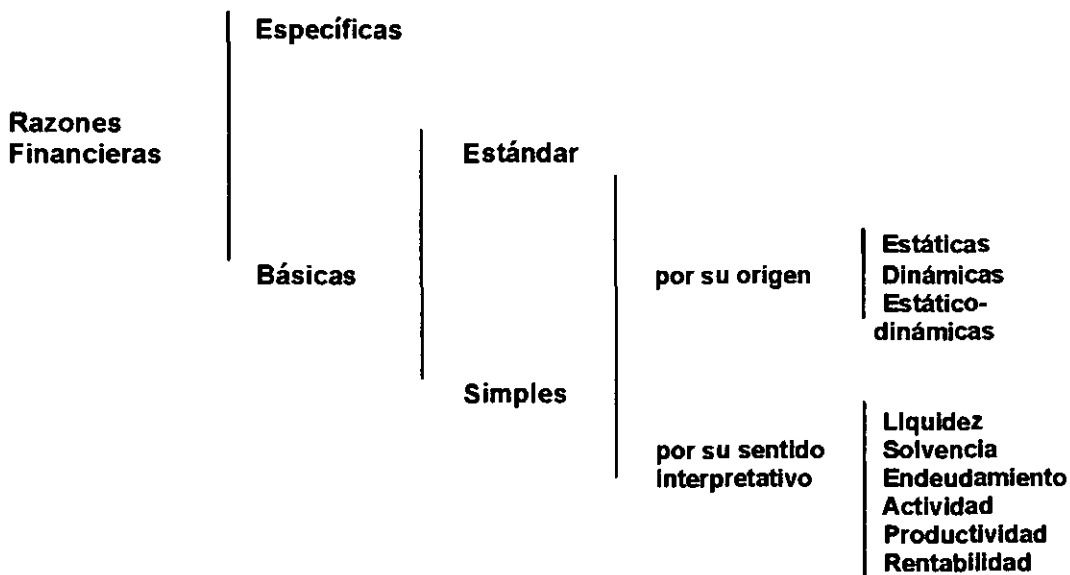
Razones Financieras

Específicas

Básicas

Estándar

Simples

por su origen

Estáticas
Dinámicas
Estático-dinámicas

por su sentido interpretativo

Liquidez
Solvencia
Endeudamiento
Actividad
Productividad
Rentabilidad